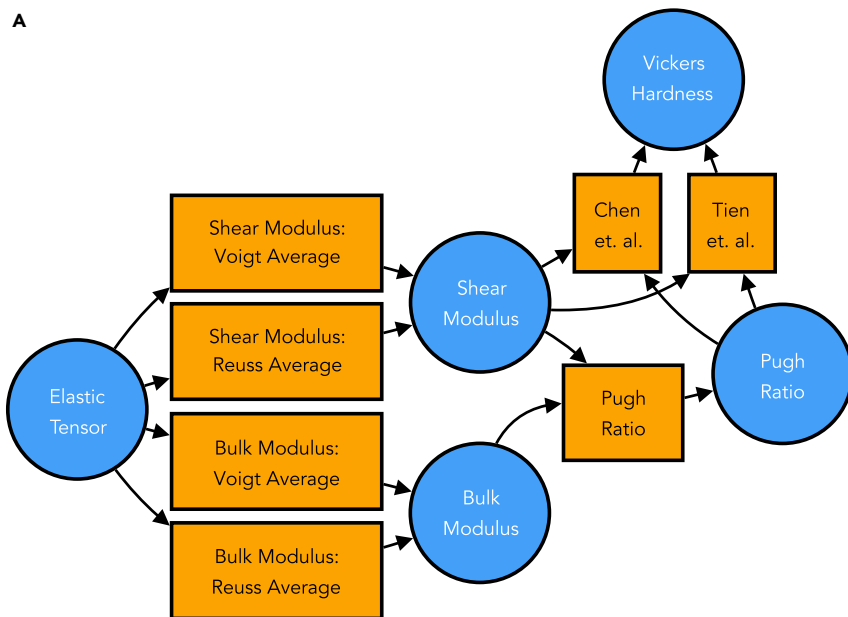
A

Vickers Hardness

Chen et. al.

Tien et. al.

Shear Modulus: Voigt Average

Shear Modulus

Shear Modulus: Reuss Average

Pugh Ratio

Elastic Tensor

Pugh Ratio

Bulk Modulus: Voigt Average

Bulk Modulus

Bulk Modulus: Reuss Average